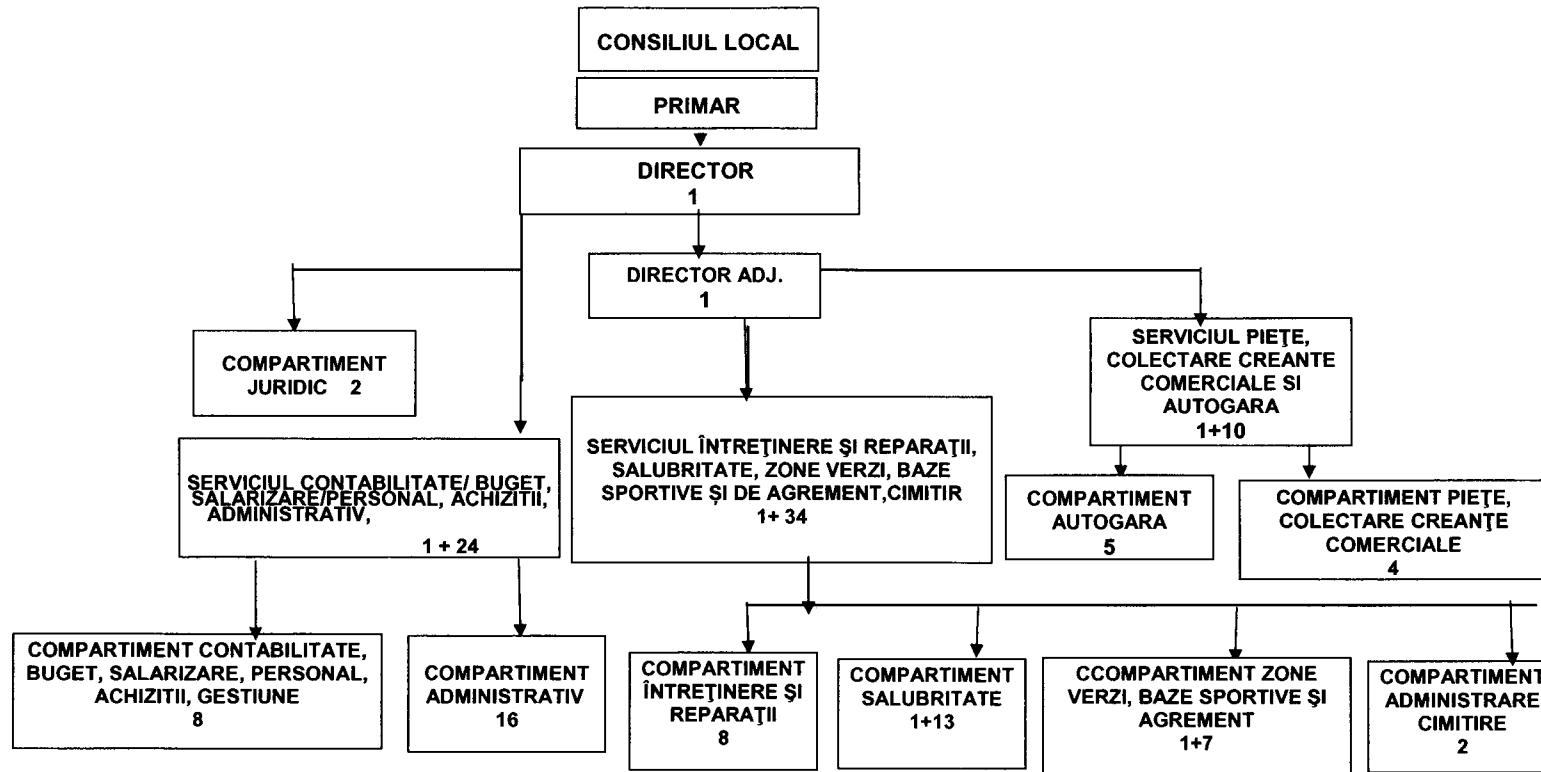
CONSILIUL LOCAL

PRIMAR

DIRECTOR
1

DIRECTOR ADJ.
1

COMPARTIMENT JURIDIC 2

SERVICIUL CONTABILITATE/ BUGET, SALARIZARE/PERSONAL, ACHIZITII, ADMINISTRATIV,
1 + 24

SERVICIUL ÎNTREŢINERE ŞI REPARAŢII, SALUBRITATE, ZONE VERZI, BAZE SPORTIVE ȘI DE AGREMENT,CIMITIR
1+ 34

SERVICIUL PIEŢE, COLECTARE CREANTE COMERCIALE SI AUTOGARA
1+10

COMPARTIMENT AUTOGARA
5

COMPARTIMENT PIEŢE, COLECTARE CREANŢE COMERCIALE
4

COMPARTIMENT CONTABILITATE, BUGET, SALARIZARE, PERSONAL, ACHIZITII, GESTIUNE
8

COMPARTIMENT ADMINISTRATIV
16

COMPARTIMENT ÎNTREŢINERE ŞI REPARAŢII
8

COMPARTIMENT SALUBRITATE
1+13

CCOMPARTIMENT ZONE VERZI, BAZE SPORTIVE ŞI AGREMENT
1+7

COMPARTIMENT ADMINISTRARE CIMITIRE
2